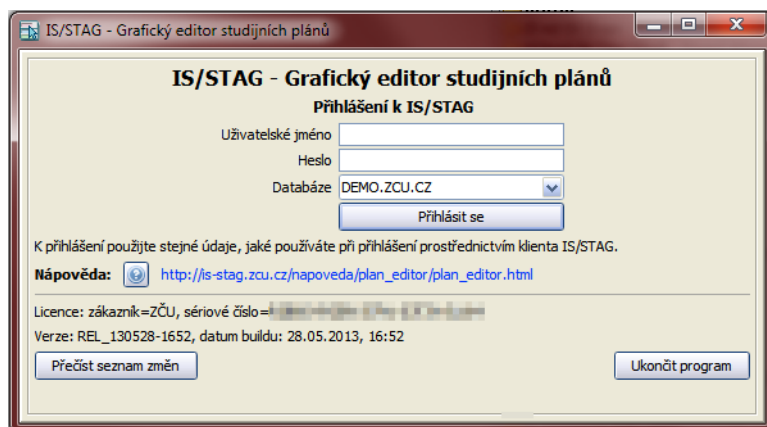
IS/STAG - Grafický editor studijních plánů

IS/STAG - Grafický editor studijních plánů

Přihlášení k IS/STAG

Uživatelské jméno

Heslo

Databáze DEMO.ZCU.CZ

Přihlásit se

K přihlášení použijte stejné údaje, jaké používáte při přihlášení prostřednictvím klienta IS/STAG.

Nápověda: http://is-stag.zcu.cz/napoveda/plan_editor/plan_editor.html

Licence: zákazník=ZČU, sériové číslo=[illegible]

Verze: REL_130528-1652, datum buildu: 28.05.2013, 16:52

Přečíst seznam změn

Ukončit program